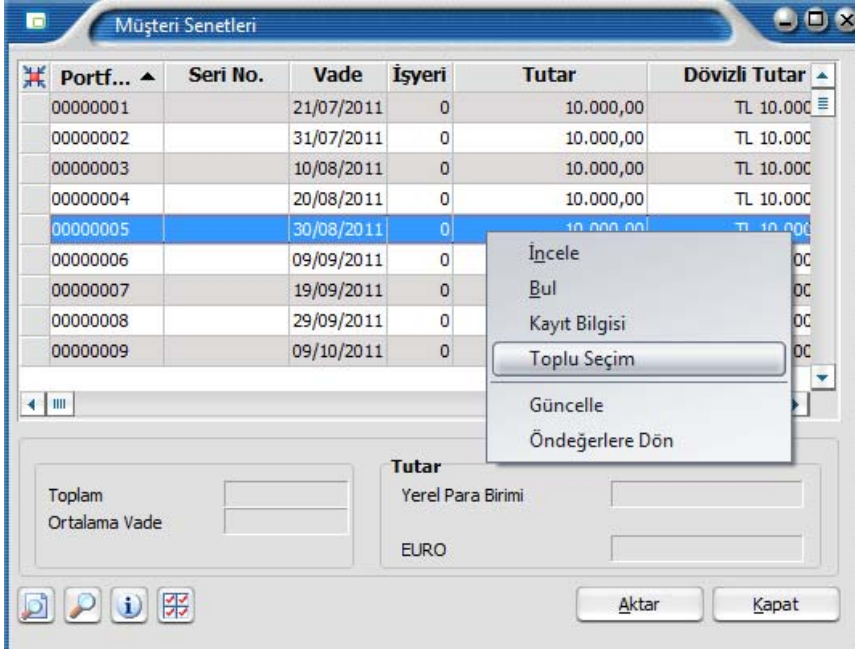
Müşteri Senetleri

| Portf... ▲ | Seri No. | Vade | İşyeri | Tutar | Dövizli Tutar |
|---|---|---|---|---|---|
| 00000001 | | 21/07/2011 | 0 | 10.000,00 | TL 10.000 |
| 00000002 | | 31/07/2011 | 0 | 10.000,00 | TL 10.000 |
| 00000003 | | 10/08/2011 | 0 | 10.000,00 | TL 10.000 |
| 00000004 | | 20/08/2011 | 0 | 10.000,00 | TL 10.000 |
| 00000005 | | 30/08/2011 | 0 | 10.000,00 | TL 10.000 |
| 00000006 | | 09/09/2011 | 0 | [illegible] | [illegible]00 |
| 00000007 | | 19/09/2011 | 0 | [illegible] | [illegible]00 |
| 00000008 | | 29/09/2011 | 0 | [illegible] | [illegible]00 |
| 00000009 | | 09/10/2011 | 0 | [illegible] | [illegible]00 |

İncele
Bul
Kayıt Bilgisi
Toplu Seçim
Güncelle
Öndeğerlere Dön

Toplam
Ortalama Vade

Tutar
Yerel Para Birimi
EURO

Aktar
Kapat